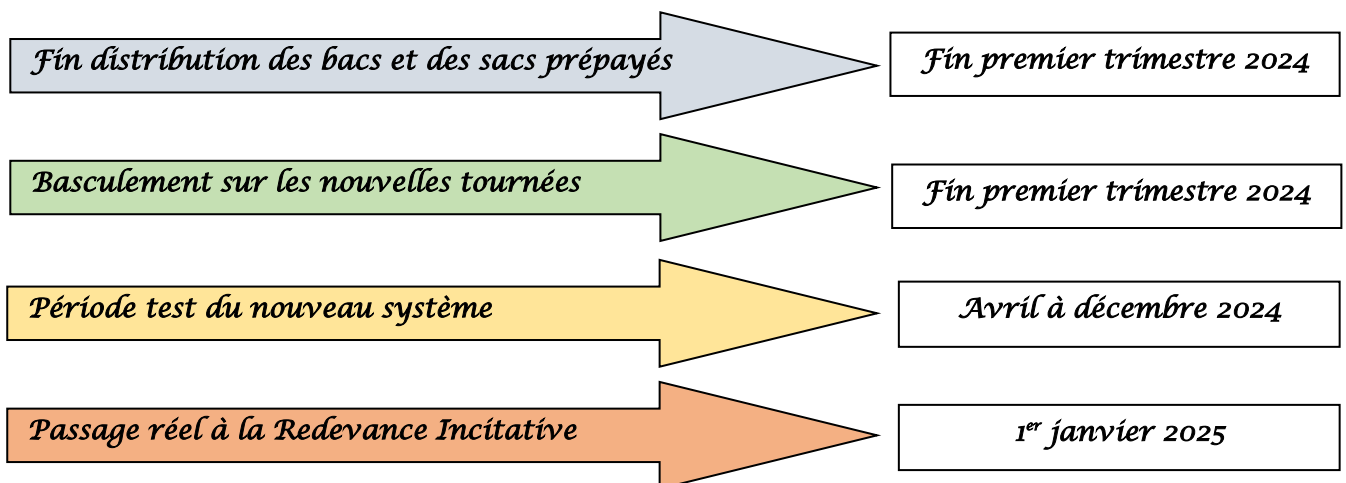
Fin distribution des bacs et des sacs prépayés

Fin premier trimestre 2024

Basculement sur les nouvelles tournées

Fin premier trimestre 2024

Période test du nouveau système

Avril à décembre 2024

Passage réel à la Redevance Incitative

1$^{er}$ janvier 2025